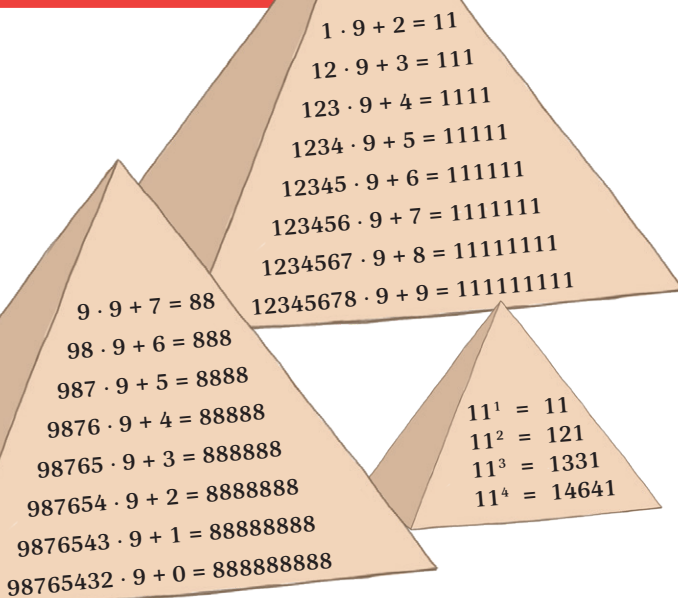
$1 \cdot 9 + 2 = 11$
$12 \cdot 9 + 3 = 111$
$123 \cdot 9 + 4 = 1111$
$1234 \cdot 9 + 5 = 11111$
$12345 \cdot 9 + 6 = 111111$
$123456 \cdot 9 + 7 = 1111111$
$1234567 \cdot 9 + 8 = 11111111$
$12345678 \cdot 9 + 9 = 111111111$

$9 \cdot 9 + 7 = 88$
$98 \cdot 9 + 6 = 888$
$987 \cdot 9 + 5 = 8888$
$9876 \cdot 9 + 4 = 88888$
$98765 \cdot 9 + 3 = 888888$
$987654 \cdot 9 + 2 = 8888888$
$9876543 \cdot 9 + 1 = 88888888$
$98765432 \cdot 9 + 0 = 888888888$

$11^1 = 11$
$11^2 = 121$
$11^3 = 1331$
$11^4 = 14641$